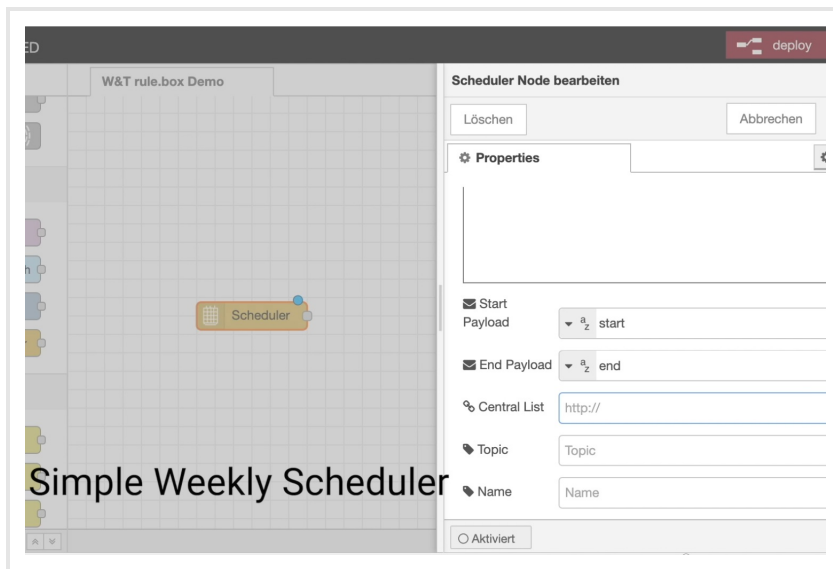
ED

deploy

W&T rule.box Demo

Scheduler

Scheduler Node bearbeiten

Löschen

Abbrechen

Properties

Start Payload

$^{a}_{z}$ start

End Payload

$^{a}_{z}$ end

Central List

http://

Topic

Topic

Name

Name

Aktiviert

Simple Weekly Scheduler